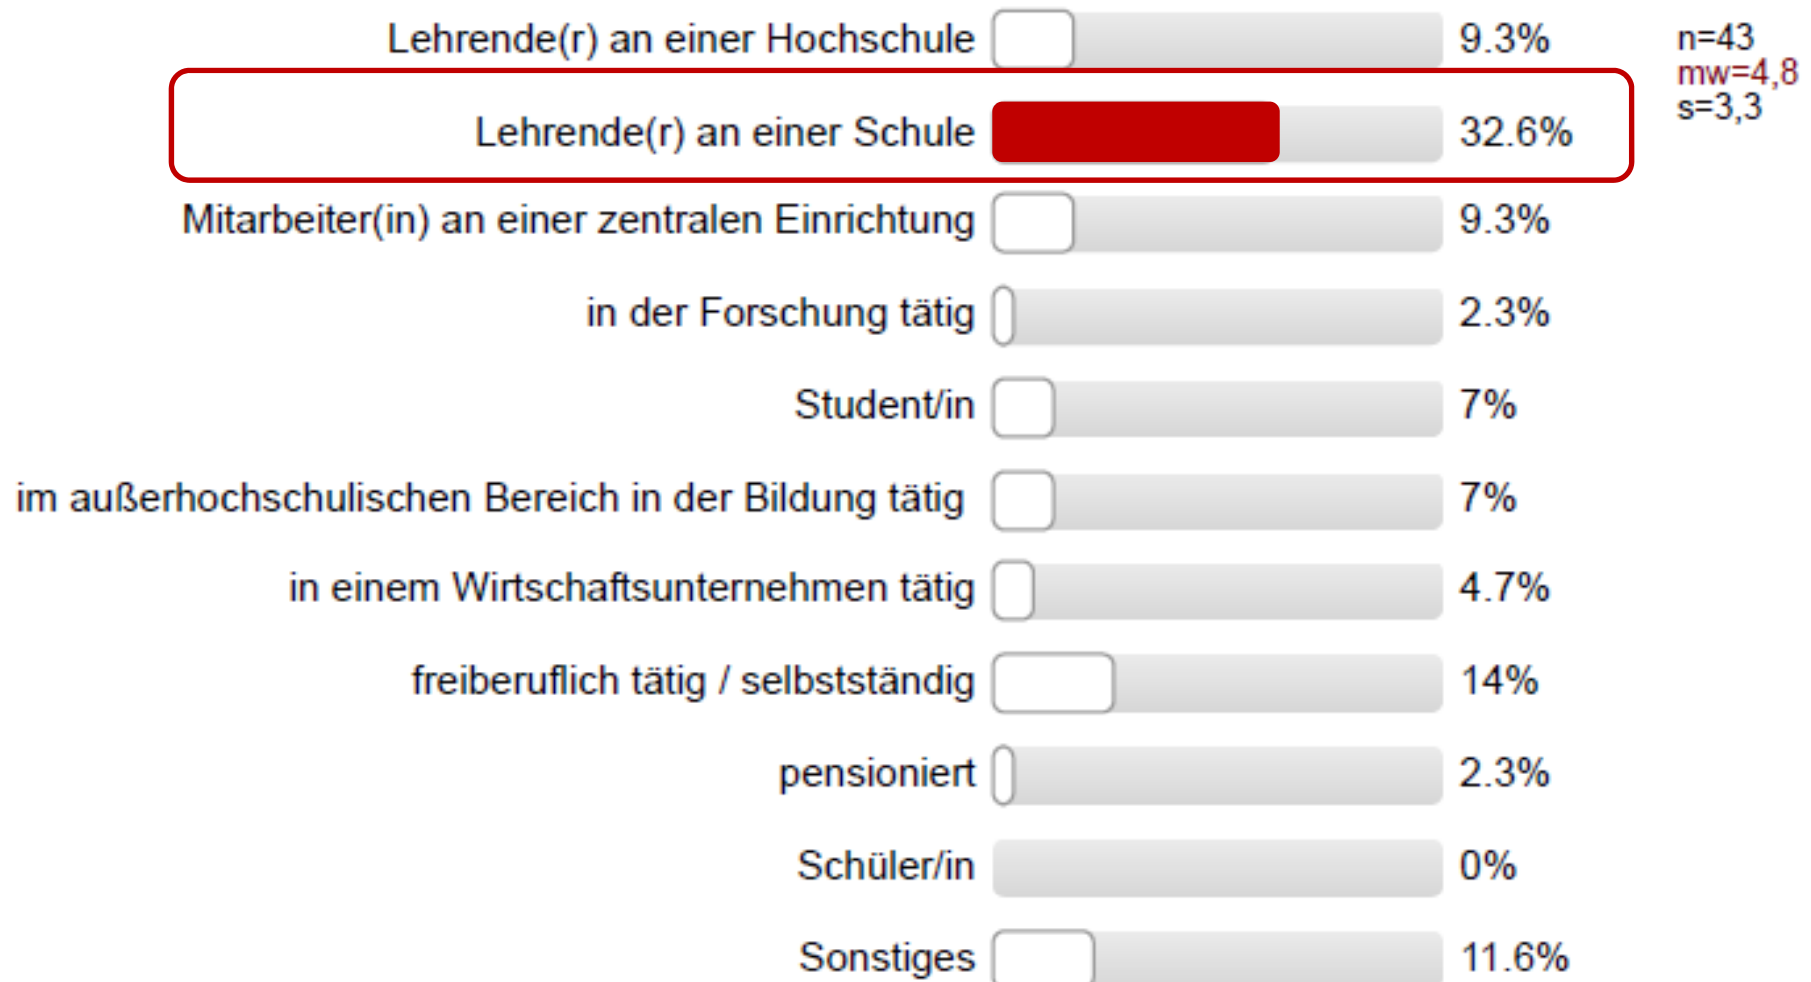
Lehrende(r) an einer Hochschule 9.3%
n=43
mw=4,8
s=3,3

Lehrende(r) an einer Schule 32.6%

Mitarbeiter(in) an einer zentralen Einrichtung 9.3%

in der Forschung tätig 2.3%

Student/in 7%

im außerhochschulischen Bereich in der Bildung tätig 7%

in einem Wirtschaftsunternehmen tätig 4.7%

freiberuflich tätig / selbstständig 14%

pensioniert 2.3%

Schüler/in 0%

Sonstiges 11.6%